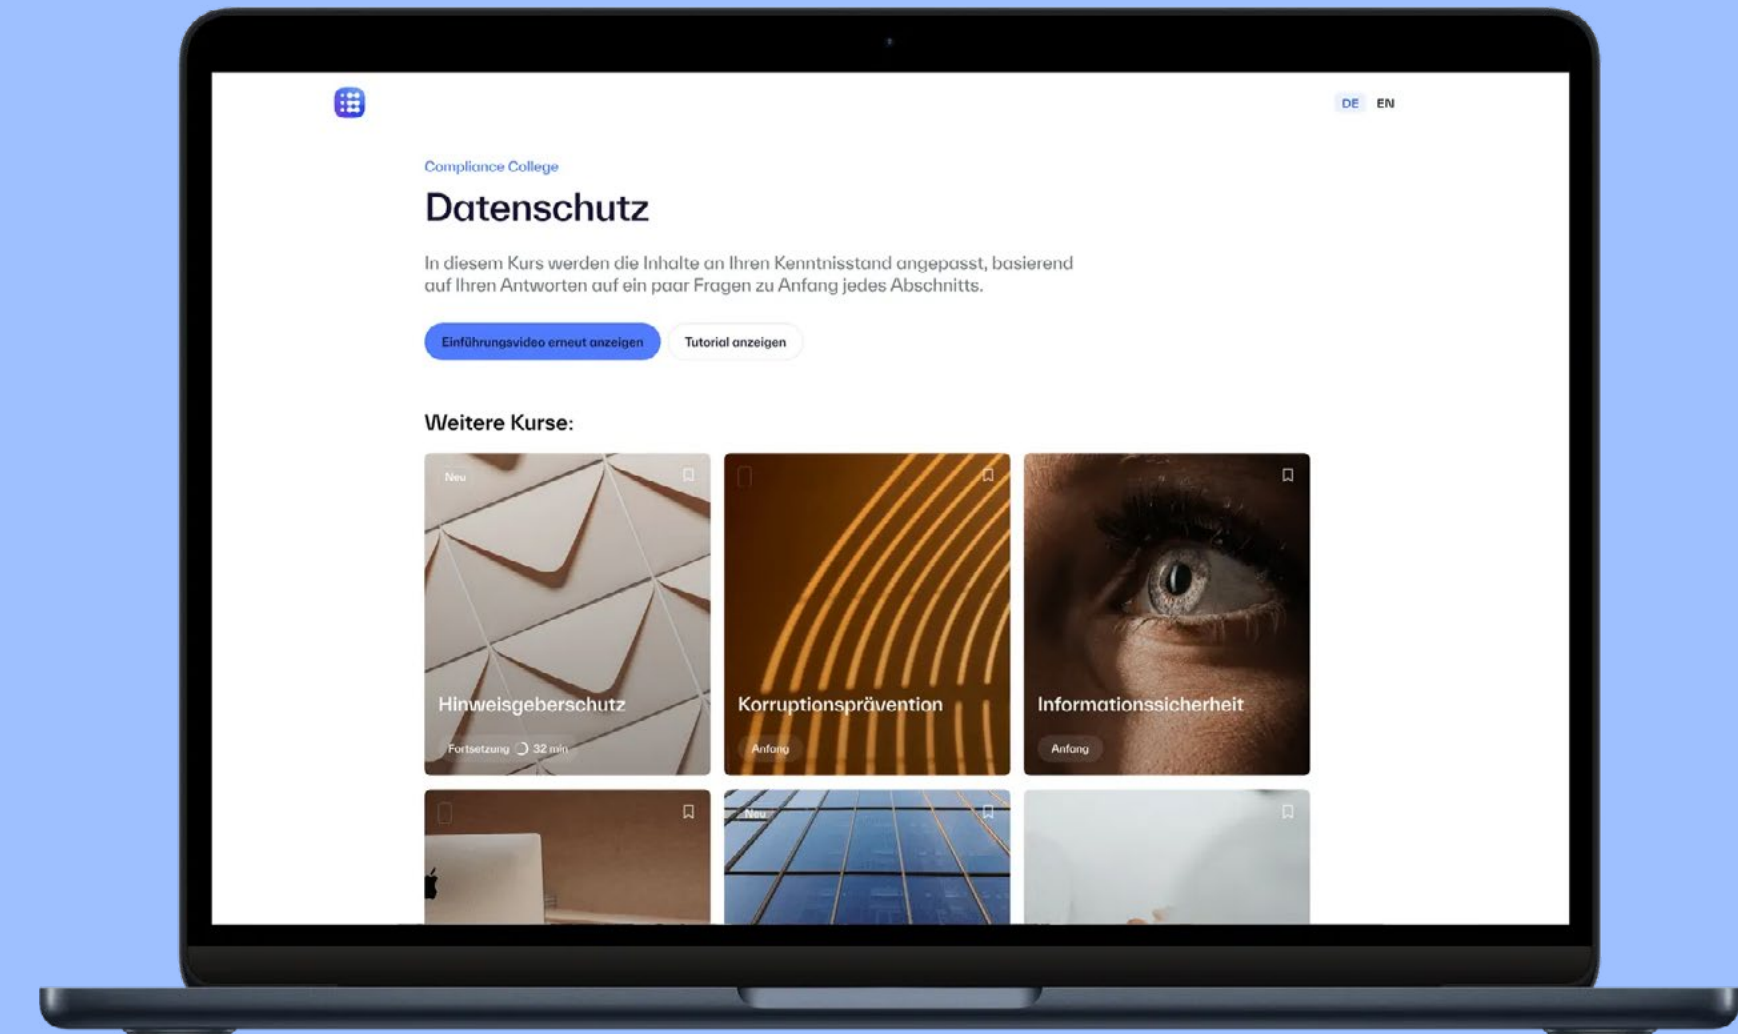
DE EN

Compliance College

Datenschutz

In diesem Kurs werden die Inhalte an Ihren Kenntnisstand angepasst, basierend auf Ihren Antworten auf ein paar Fragen zu Anfang jedes Abschnitts.

Einführungsvideo erneut anzeigen

Tutorial anzeigen

Weitere Kurse:

Neu

Hinweisgeberschutz

Fortsetzung 32 min

Korruptionsprävention

Anfang

Informationssicherheit

Anfang

Neu